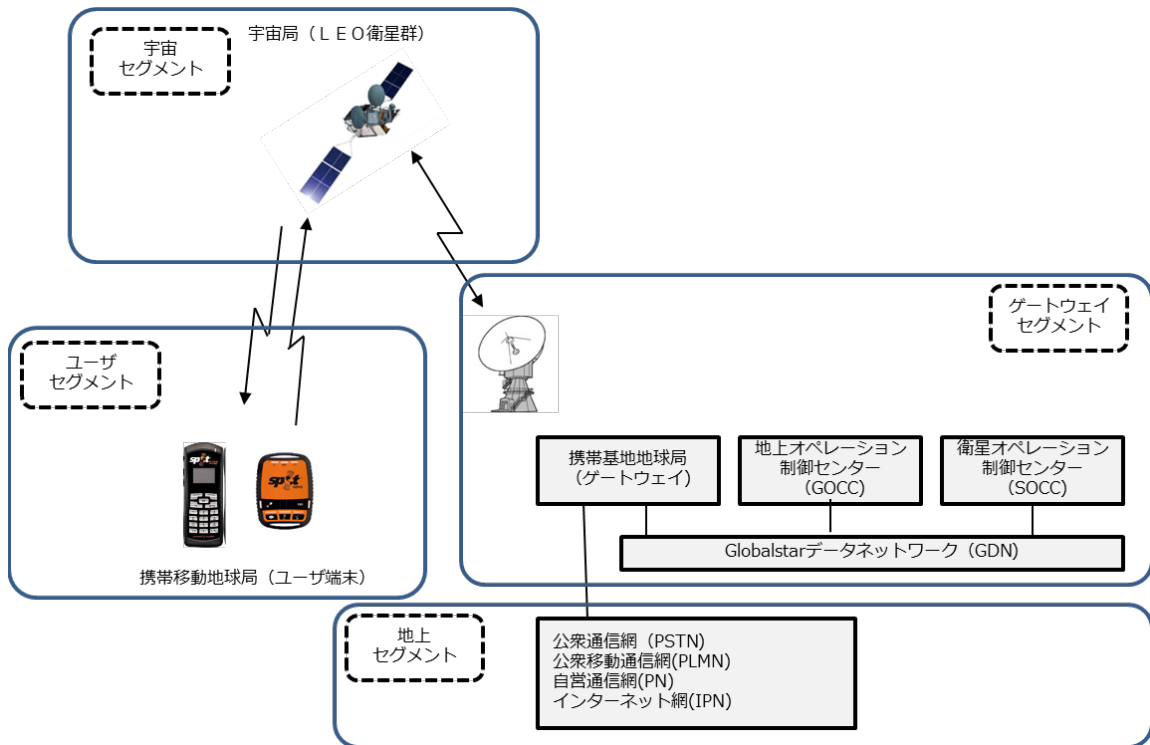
宇宙セグメント

宇宙局（ＬＥＯ衛星群）

ユーザセグメント

携帯移動地球局（ユーザ端末）

ゲートウェイセグメント

携帯基地地球局（ゲートウェイ）

地上オペレーション制御センター（GOCC）

衛星オペレーション制御センター（SOCC）

Globalstarデータネットワーク（GDN）

地上セグメント

公衆通信網（PSTN）
公衆移動通信網(PLMN)
自営通信網(PN)
インターネット網(IPN)